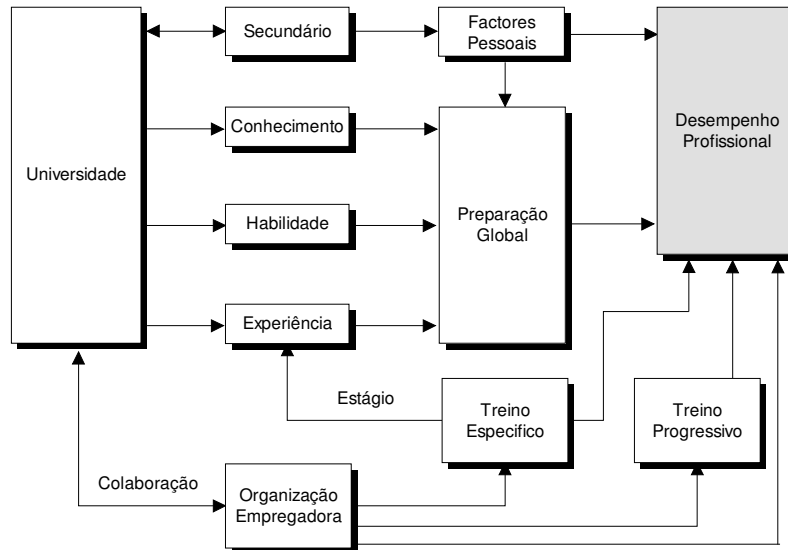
Universidade

Secundário

Factores Pessoais

Desempenho Profissional

Conhecimento

Habilidade

Preparação Global

Experiência

Estágio

Treino Especifico

Treino Progressivo

Colaboração

Organização Empregadora